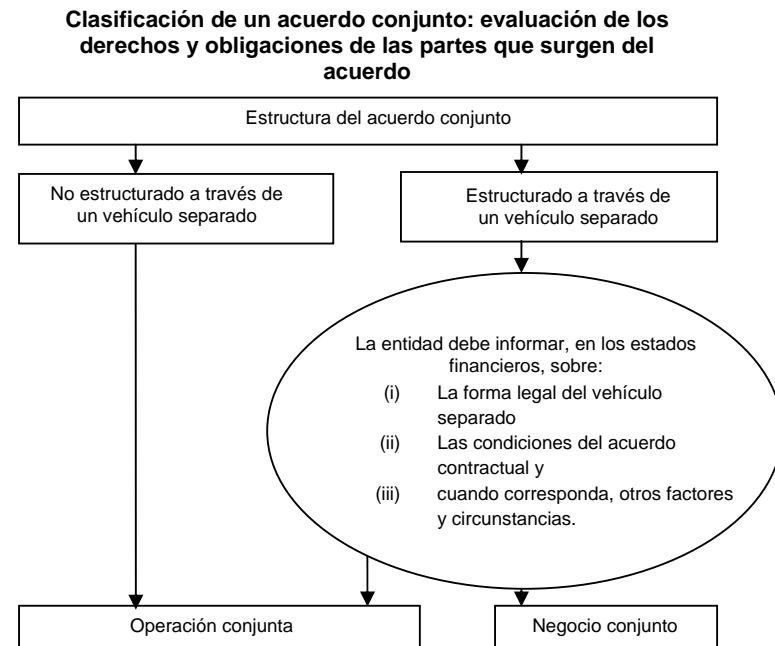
**Clasificación de un acuerdo conjunto: evaluación de los derechos y obligaciones de las partes que surgen del acuerdo**

Estructura del acuerdo conjunto

No estructurado a través de un vehículo separado

Estructurado a través de un vehículo separado

La entidad debe informar, en los estados financieros, sobre:

(i) La forma legal del vehículo separado

(ii) Las condiciones del acuerdo contractual y

(iii) cuando corresponda, otros factores y circunstancias.

Operación conjunta

Negocio conjunto